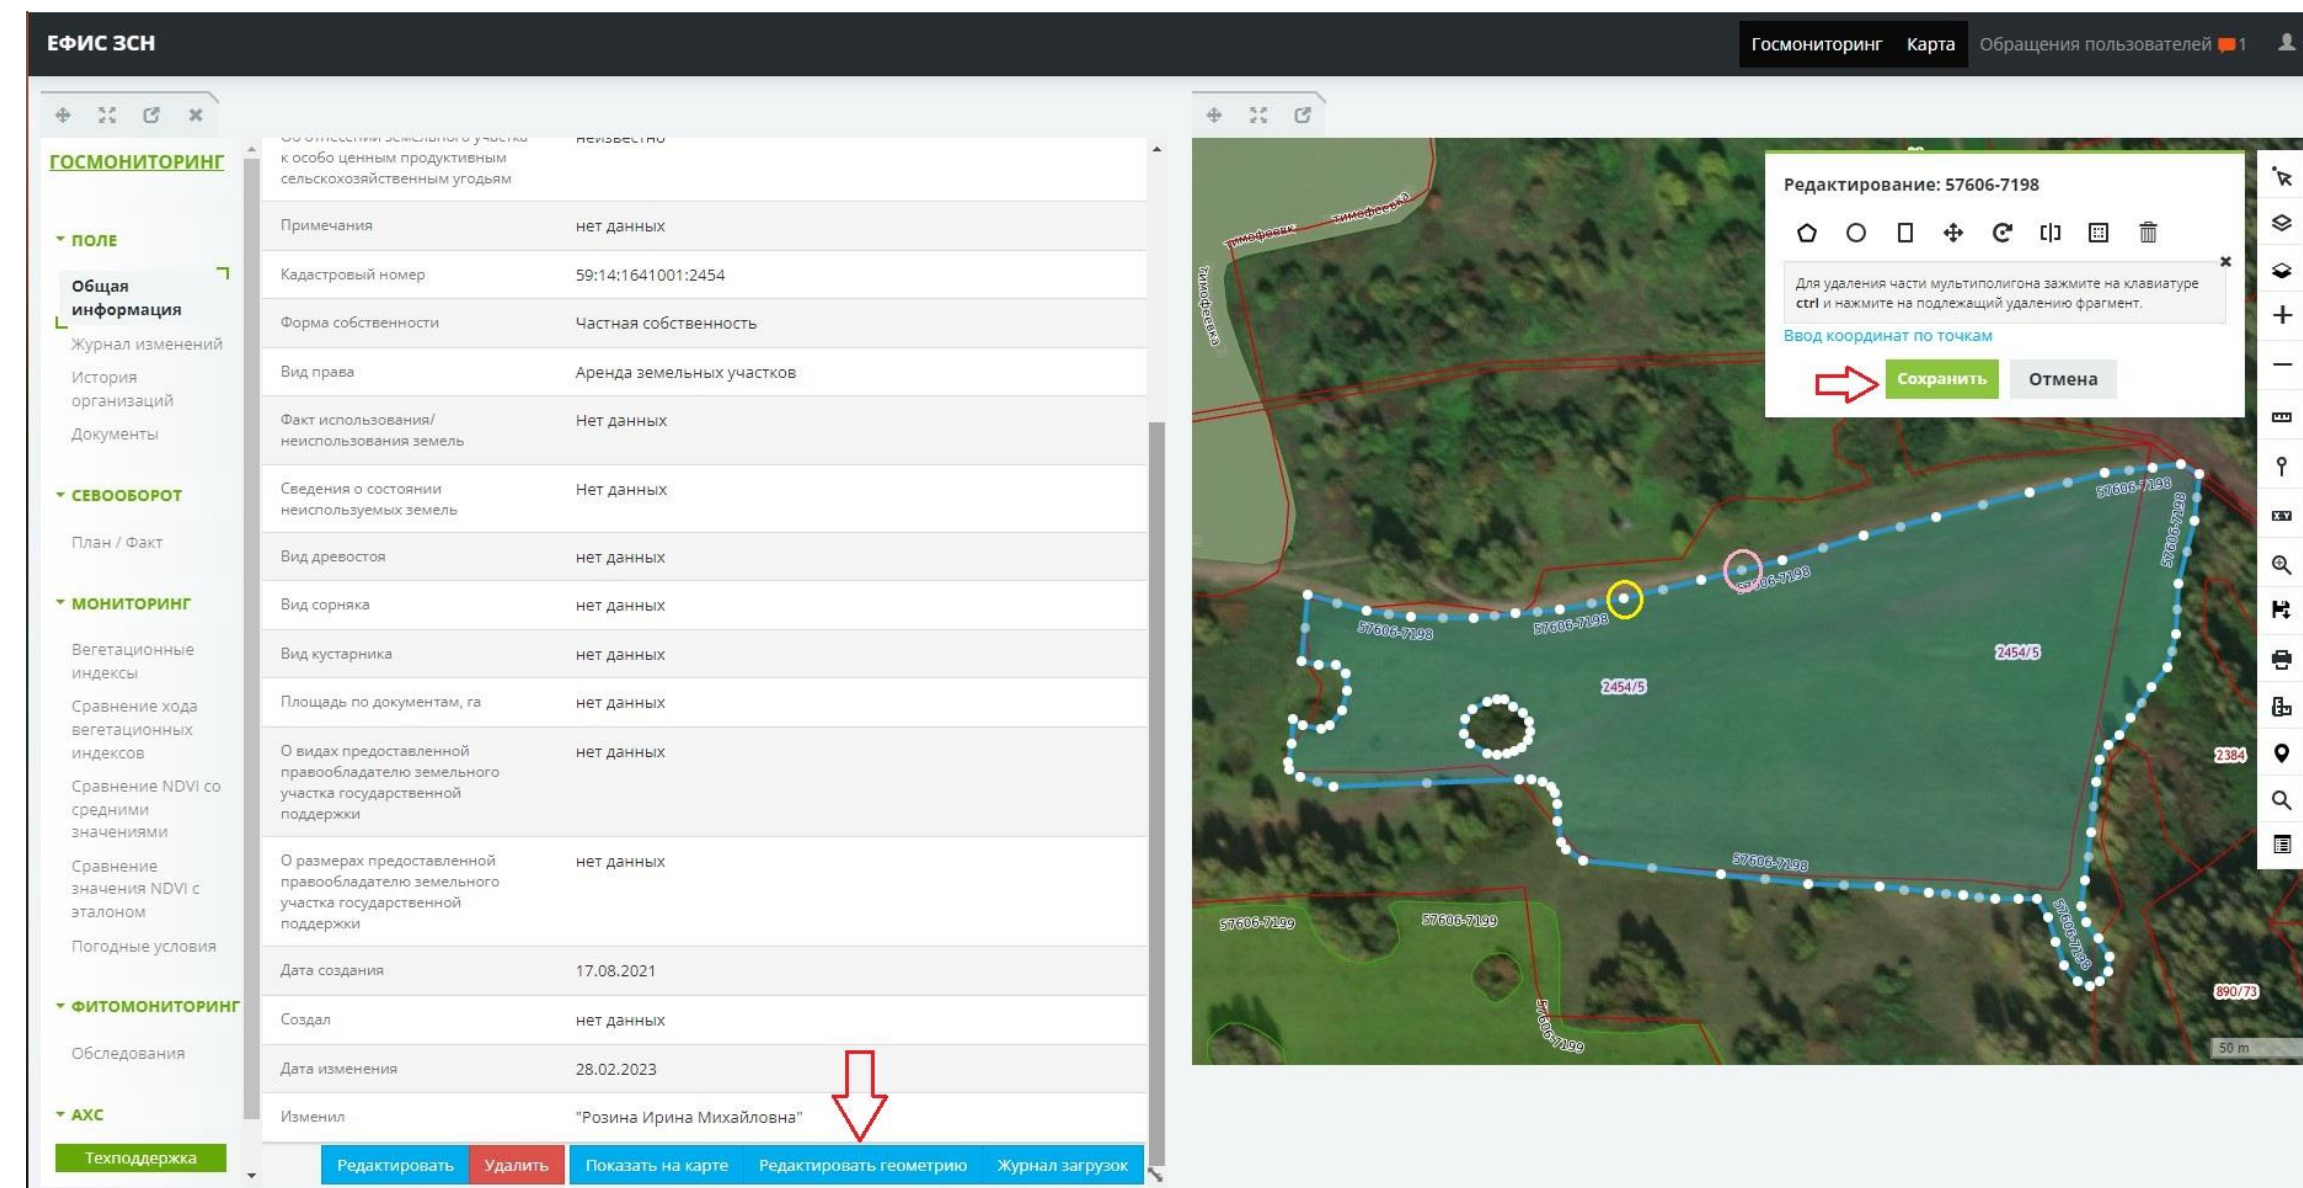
ЕФИС ЗСН

Госмониторинг Карта Обращения пользователей 1

ГОСМОНИТОРИНГ

▾ ПОЛЕ

Общая информация

Журнал изменений

История организаций

Документы

▾ СЕВООБОРОТ

План / Факт

▾ МОНИТОРИНГ

Вегетационные индексы

Сравнение хода вегетационных индексов

Сравнение NDVI со средними значениями

Сравнение значения NDVI с эталоном

Погодные условия

▾ ФИТОМОНИТОРИНГ

Обследования

▾ АХС

Техподдержка

| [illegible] к особо ценным продуктивным сельскохозяйственным угодьям | неизвестно |
|---|---|
| Примечания | нет данных |
| Кадастровый номер | 59:14:1641001:2454 |
| Форма собственности | Частная собственность |
| Вид права | Аренда земельных участков |
| Факт использования/ неиспользования земель | Нет данных |
| Сведения о состоянии неиспользуемых земель | Нет данных |
| Вид древостоя | нет данных |
| Вид сорняка | нет данных |
| Вид кустарника | нет данных |
| Площадь по документам, га | нет данных |
| О видах предоставленной правообладателю земельного участка государственной поддержки | нет данных |
| О размерах предоставленной правообладателю земельного участка государственной поддержки | нет данных |
| Дата создания | 17.08.2021 |
| Создал | нет данных |
| Дата изменения | 28.02.2023 |
| Изменил | "Розина Ирина Михайловна" |

Редактировать Удалить Показать на карте Редактировать геометрию Журнал загрузок

Редактирование: 57606-7198

Для удаления части мультиполигона зажмите на клавиатуре ctrl и нажмите на подлежащий удалению фрагмент.

Ввод координат по точкам

Сохранить Отмена

Тимофеевка Тимофеевка Тимофеевка

57606-7198 57606-7198 57606-7198 57606-7198 57606-7198 57606-7198 57606-7198 57606-7198

2454/5 2454/5

57606-7199 57606-7199 57606-7199

2384 890/73

50 m